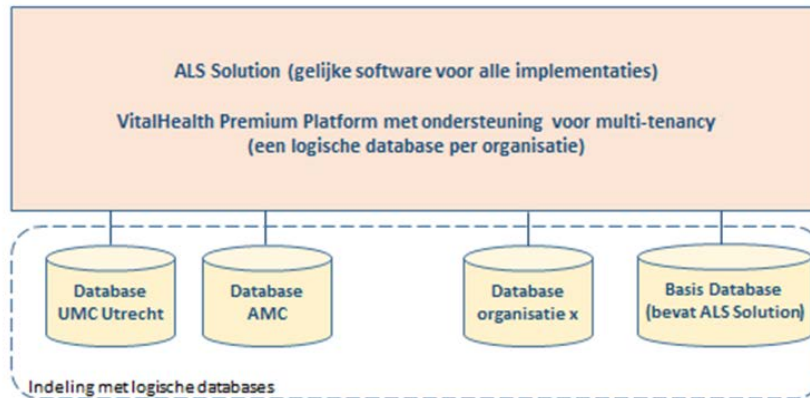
ALS Solution (gelijke software voor alle implementaties)

VitalHealth Premium Platform met ondersteuning voor multi-tenancy
(een logische database per organisatie)

Database
UMC Utrecht

Database
AMC

Database
organisatie x

Basis Database
(bevat ALS Solution)

Indeling met logische databases